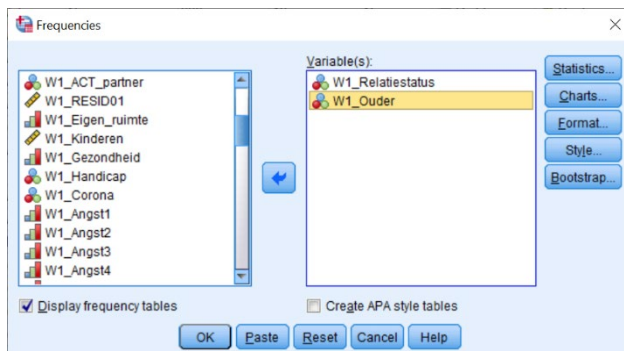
Frequencies

W1_ACT_partner
W1_RESID01
W1_Eigen_ruimte
W1_Kinderen
W1_Gezondheid
W1_Handicap
W1_Corona
W1_Angst1
W1_Angst2
W1_Angst3
W1_Angst4

Variable(s):
W1_Relatiestatus
W1_Ouder

Statistics...
Charts...
Format...
Style...
Bootstrap...

Display frequency tables
Create APA style tables

OK
Paste
Reset
Cancel
Help